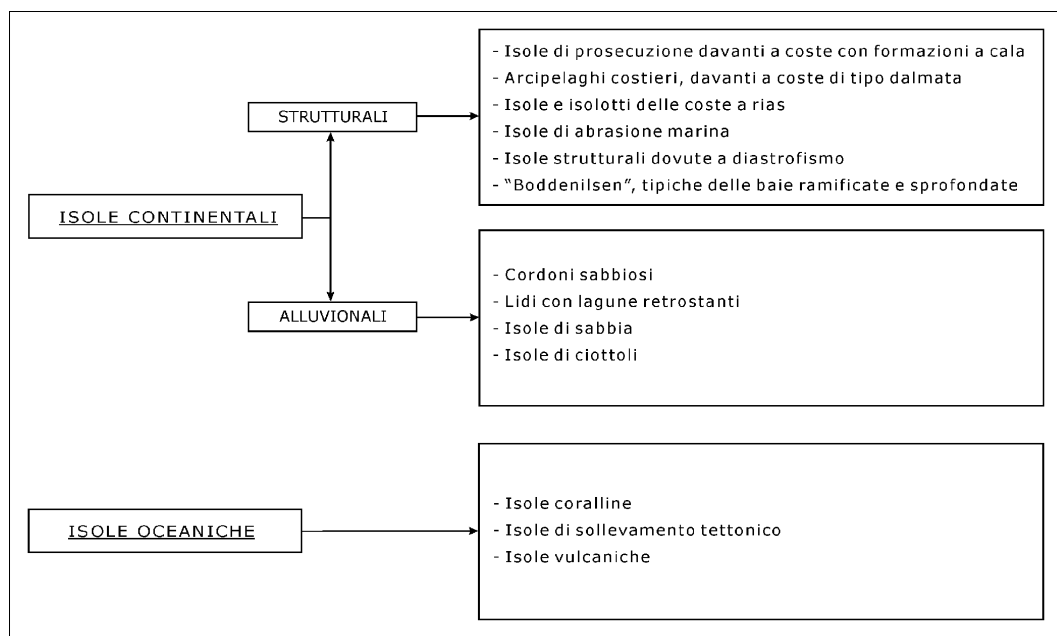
STRUTTURALI

- Isole di prosecuzione davanti a coste con formazioni a cala
- Arcipelaghi costieri, davanti a coste di tipo dalmata
- Isole e isolotti delle coste a rias
- Isole di abrasione marina
- Isole strutturali dovute a diastrofismo
- "Boddenilsen", tipiche delle baie ramificate e sprofondate

ISOLE CONTINENTALI

ALLUVIONALI

- Cordoni sabbiosi
- Lidi con lagune retrostanti
- Isole di sabbia
- Isole di ciottoli

ISOLE OCEANICHE

- Isole coralline
- Isole di sollevamento tettonico
- Isole vulcaniche